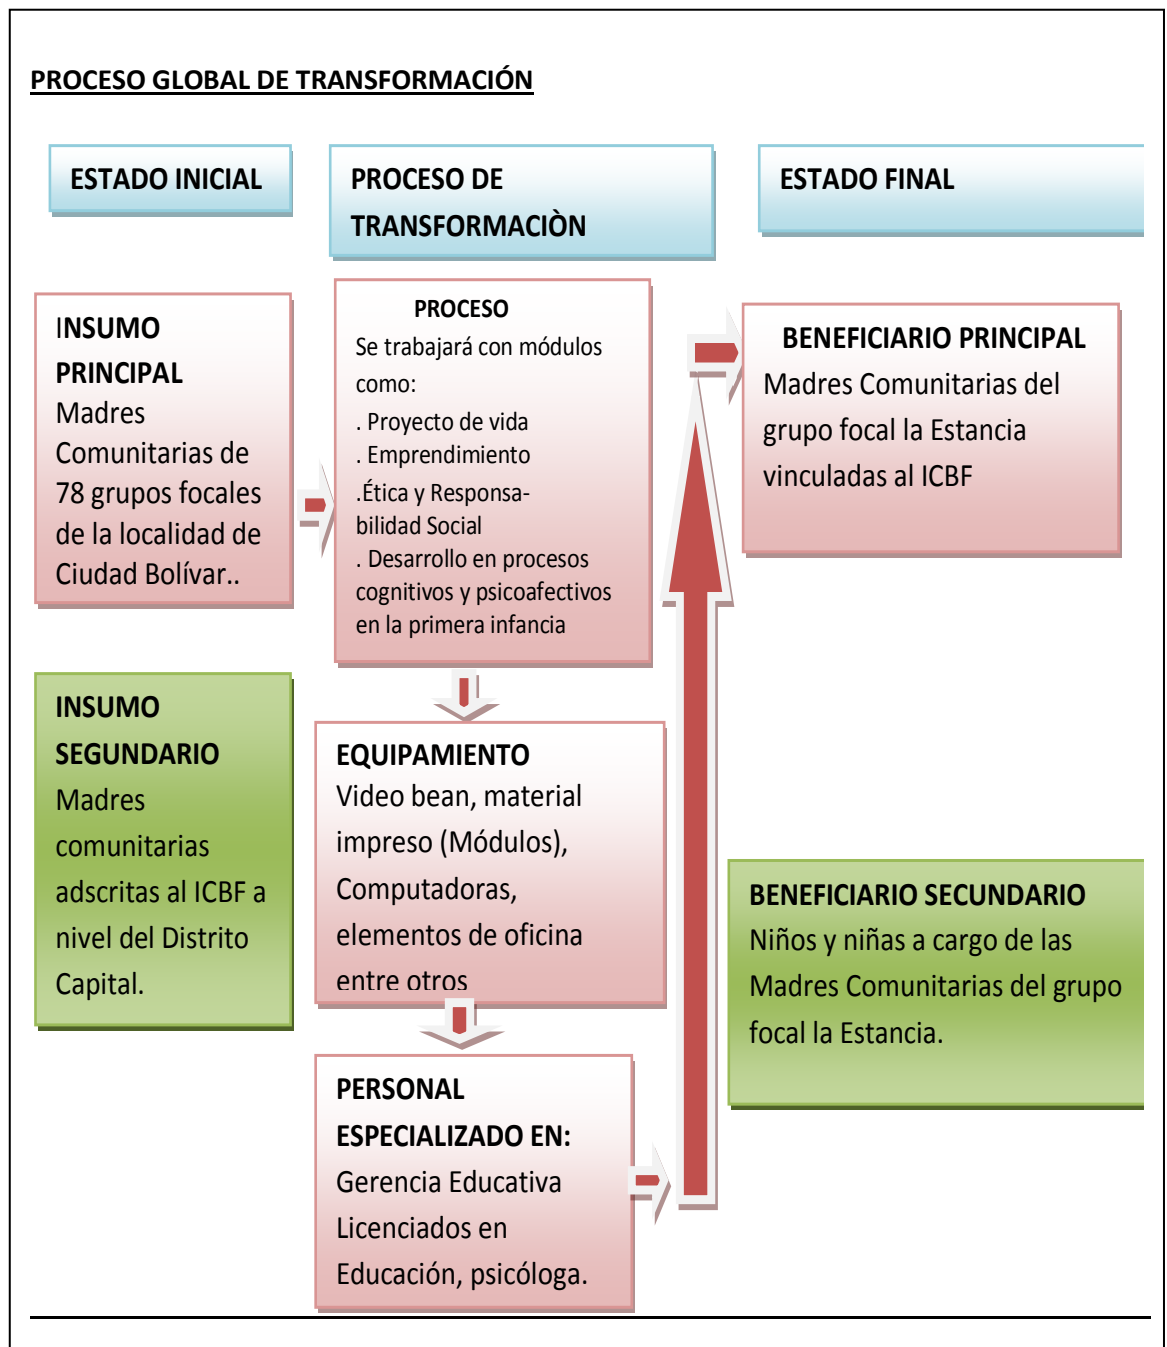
PROCESO GLOBAL DE TRANSFORMACIÓN

ESTADO INICIAL

PROCESO DE TRANSFORMACIÒN

ESTADO FINAL

INSUMO PRINCIPAL
Madres Comunitarias de 78 grupos focales de la localidad de Ciudad Bolívar..

PROCESO
Se trabajará con módulos como:
. Proyecto de vida
. Emprendimiento
.Ética y Responsabilidad Social
. Desarrollo en procesos cognitivos y psicoafectivos en la primera infancia

BENEFICIARIO PRINCIPAL
Madres Comunitarias del grupo focal la Estancia vinculadas al ICBF

INSUMO SEGUNDARIO
Madres comunitarias adscritas al ICBF a nivel del Distrito Capital.

EQUIPAMIENTO
Video bean, material impreso (Módulos), Computadoras, elementos de oficina entre otros

BENEFICIARIO SECUNDARIO
Niños y niñas a cargo de las Madres Comunitarias del grupo focal la Estancia.

PERSONAL ESPECIALIZADO EN:
Gerencia Educativa
Licenciados en Educación, psicóloga.